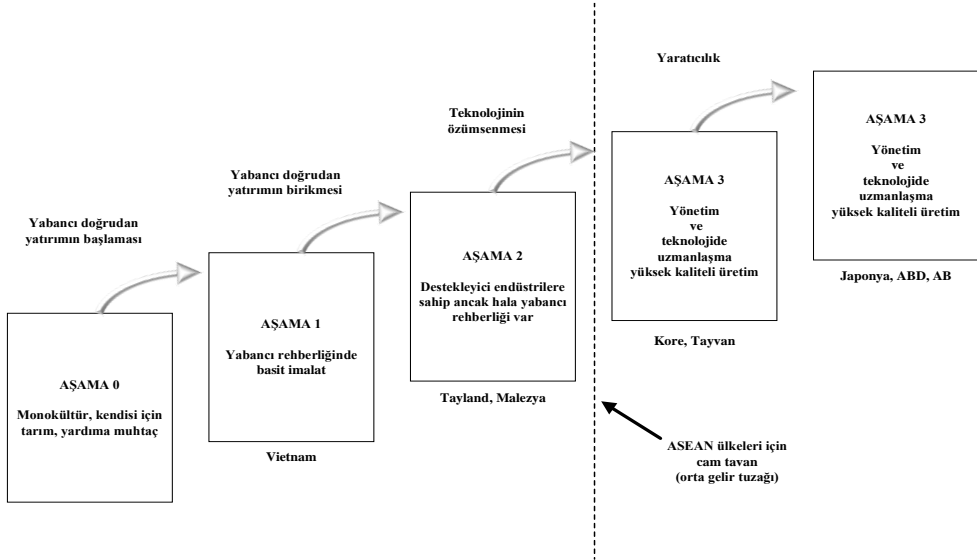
Yabancı doğrudan yatırımın başlaması

AŞAMA 0

Monokültür, kendisi için tarım, yardıma muhtaç

Yabancı doğrudan yatırımın birikmesi

AŞAMA 1

Yabancı rehberliğinde basit imalat

Vietnam

Teknolojinin özümsenmesi

AŞAMA 2

Destekleyici endüstrilere sahip ancak hala yabancı rehberliği var

Tayland, Malezya

AŞAMA 3

Yönetim ve teknolojide uzmanlaşma yüksek kaliteli üretim

Kore, Tayvan

Yaratıcılık

AŞAMA 3

Yönetim ve teknolojide uzmanlaşma yüksek kaliteli üretim

Japonya, ABD, AB

ASEAN ülkeleri için cam tavan (orta gelir tuzağı)